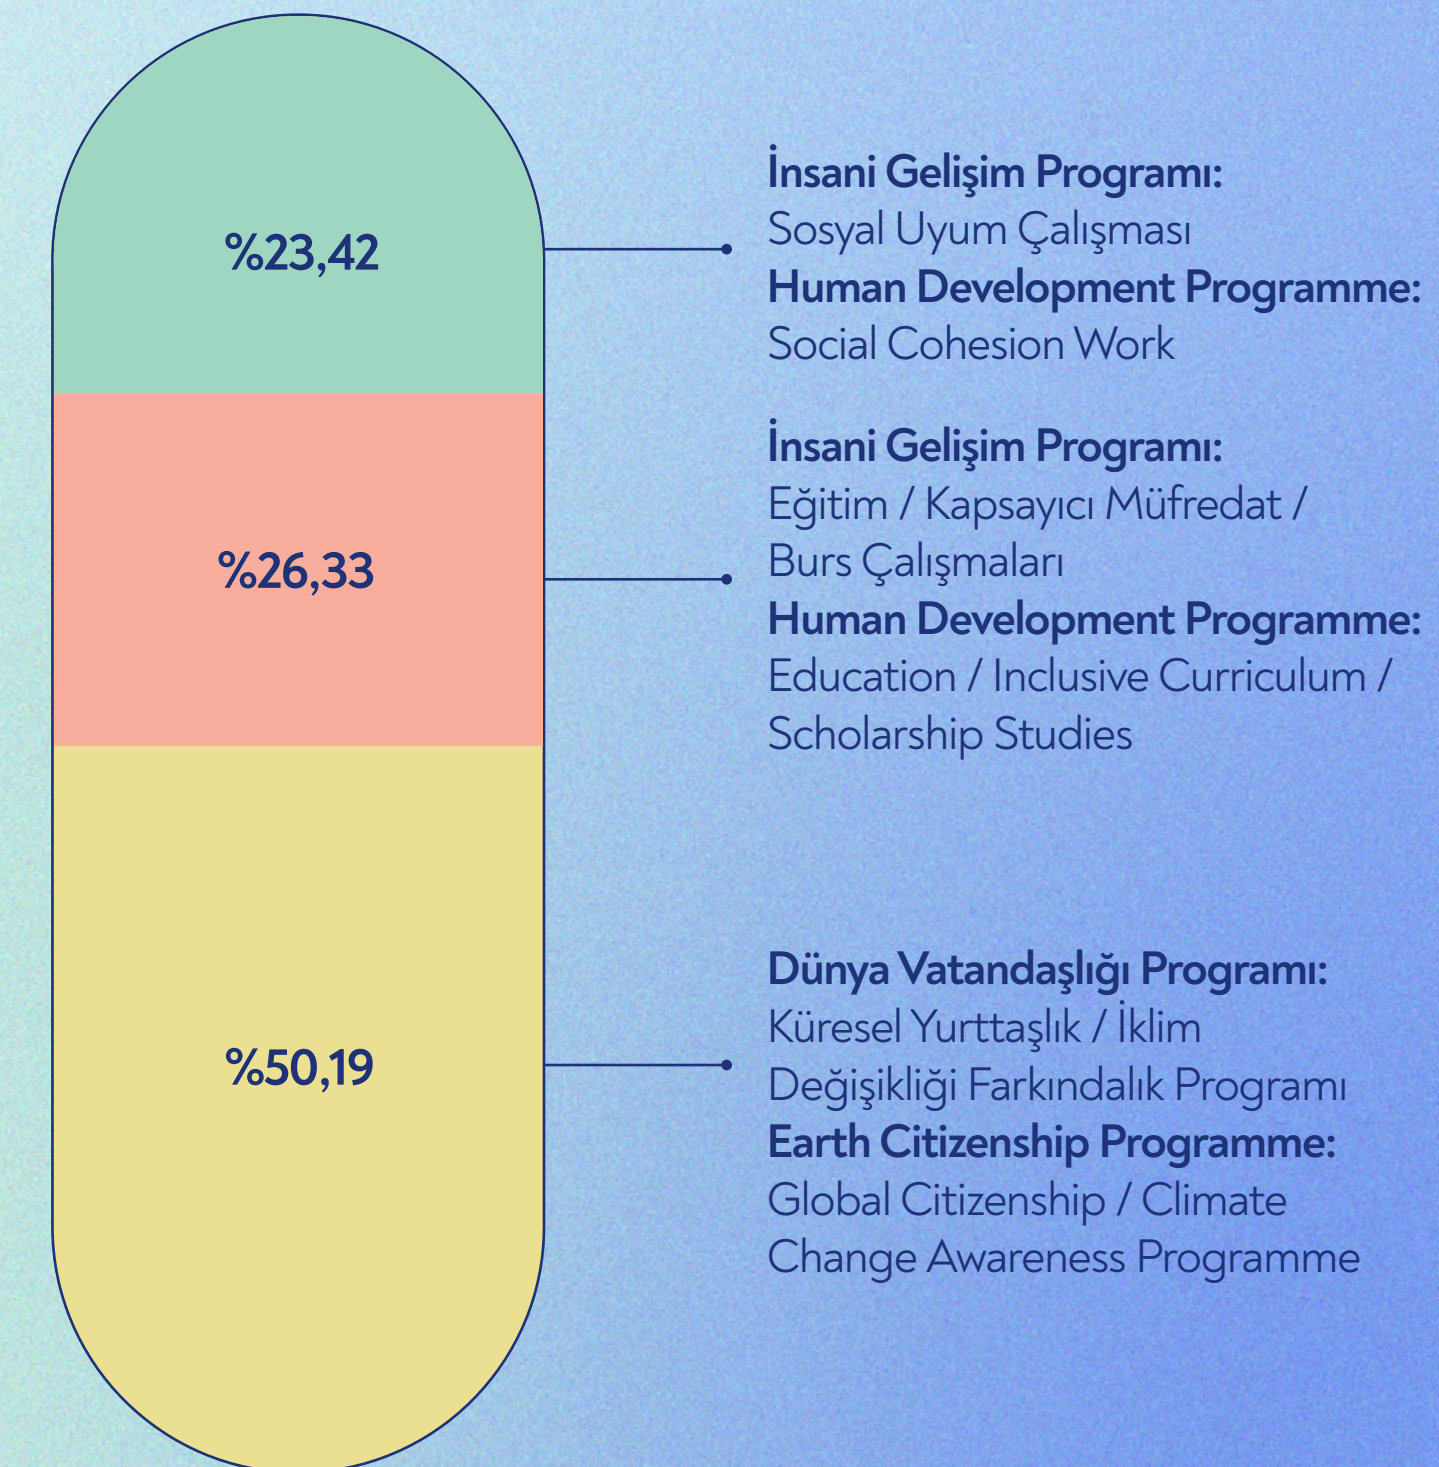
%23,42

İnsani Gelişim Programı:
Sosyal Uyum Çalışması
Human Development Programme:
Social Cohesion Work

%26,33

İnsani Gelişim Programı:
Eğitim / Kapsayıcı Müfredat / Burs Çalışmaları
Human Development Programme:
Education / Inclusive Curriculum / Scholarship Studies

%50,19

Dünya Vatandaşlığı Programı:
Küresel Yurttaşlık / İklim Değişikliği Farkındalık Programı
Earth Citizenship Programme:
Global Citizenship / Climate Change Awareness Programme